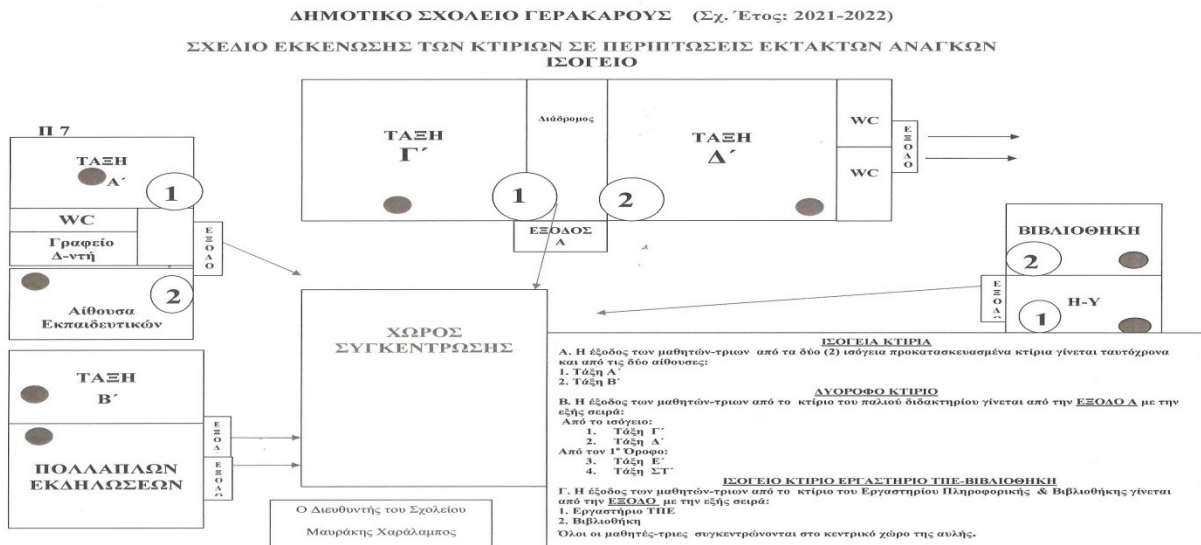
ΔΗΜΟΤΙΚΟ ΣΧΟΛΕΙΟ ΓΕΡΑΚΑΡΟΥΣ (Σχ. Έτος: 2021-2022)

ΣΧΕΔΙΟ ΕΚΚΕΝΩΣΗΣ ΤΩΝ ΚΤΙΡΙΩΝ ΣΕ ΠΕΡΙΠΤΩΣΕΙΣ ΕΚΤΑΚΤΩΝ ΑΝΑΓΚΩΝ
ΙΣΟΓΕΙΟ

ΤΑΞΗ Γ΄

Διάδρομος

ΤΑΞΗ Δ΄

WC

WC

ΕΞΟΔΟ

1

2

ΕΞΟΔΟΣ Α

Π 7

ΤΑΞΗ Α΄

1

WC

Γραφείο Δ-ντή

ΕΞΟΔΟ

Αίθουσα Εκπαιδευτικών

2

ΒΙΒΛΙΟΘΗΚΗ

2

ΕΞΟΔΟ

Η-Υ

1

ΧΩΡΟΣ ΣΥΓΚΕΝΤΡΩΣΗΣ

ΤΑΞΗ Β΄

ΕΞΟΔΟ

ΕΞΟΔΟ

ΠΟΛΛΑΠΛΩΝ ΕΚΔΗΛΩΣΕΩΝ

Ο Διευθυντής του Σχολείου

Μαυράκης Χαράλαμπος

ΙΣΟΓΕΙΑ ΚΤΙΡΙΑ
Α. Η έξοδος των μαθητών-τριων από τα δύο (2) ισόγεια προκατασκευασμένα κτίρια γίνεται ταυτόχρονα και από τις δύο αίθουσες:
1. Τάξη Α΄
2. Τάξη Β΄

ΔΥΟΡΟΦΟ ΚΤΙΡΙΟ
Β. Η έξοδος των μαθητών-τριων από το κτίριο του παλιού διδακτηρίου γίνεται από την ΕΞΟΔΟ Α με την εξής σειρά:
Από το ισόγειο:
1. Τάξη Γ΄
2. Τάξη Δ΄
Από τον 1ο Όροφο:
3. Τάξη Ε΄
4. Τάξη ΣΤ΄

ΙΣΟΓΕΙΟ ΚΤΙΡΙΟ ΕΡΓΑΣΤΗΡΙΟ ΤΠΕ-ΒΙΒΛΙΟΘΗΚΗ
Γ. Η έξοδος των μαθητών-τριων από το κτίριο του Εργαστηρίου Πληροφορικής & Βιβλιοθήκης γίνεται από την ΕΞΟΔΟ με την εξής σειρά:
1. Εργαστήριο ΤΠΕ
2. Βιβλιοθήκη
Όλοι οι μαθητές-τριες συγκεντρώνονται στο κεντρικό χώρο της αυλής.